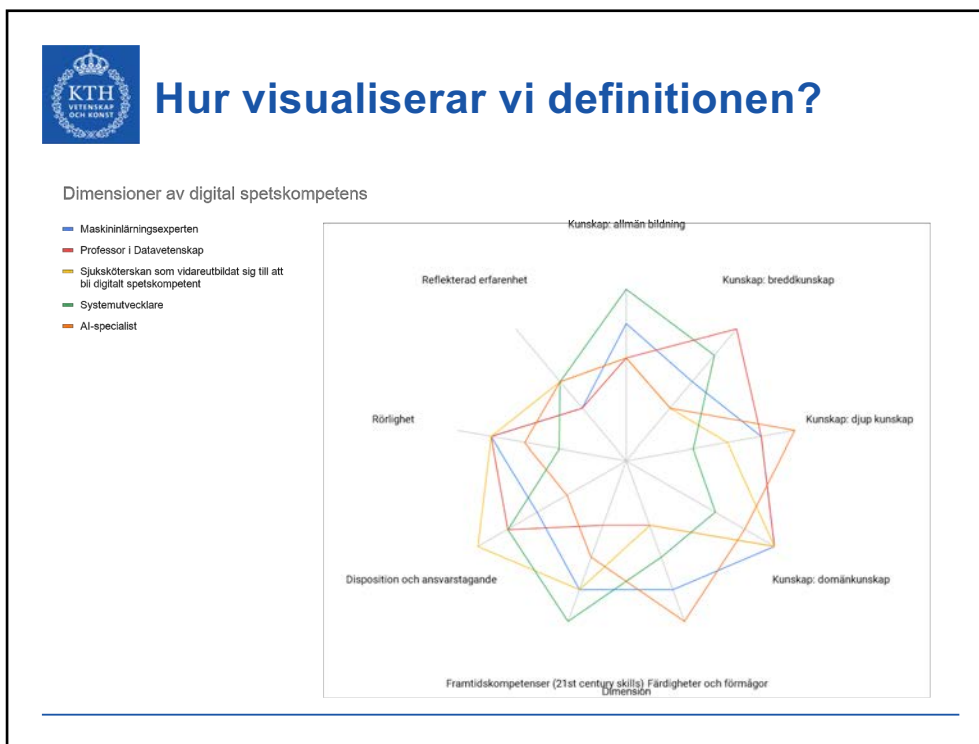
KTH VETENSKAP OCH KONST

Hur visualiserar vi definitionen?

Dimensioner av digital spetskompetens

Maskininlärningsexperten
Professor i Datavetenskap
Sjuksköterskan som vidareutbildat sig till att bli digitalt spetskompetent
Systemutvecklare
AI-specialist

Kunskap: allmän bildning
Kunskap: breddkunskap
Kunskap: djup kunskap
Kunskap: domänkunskap
Framtidskompetenser (21st century skills)
Färdigheter och förmågor
Dimension
Disposition och ansvarstagande
Rörlighet
Reflekterad erfarenhet